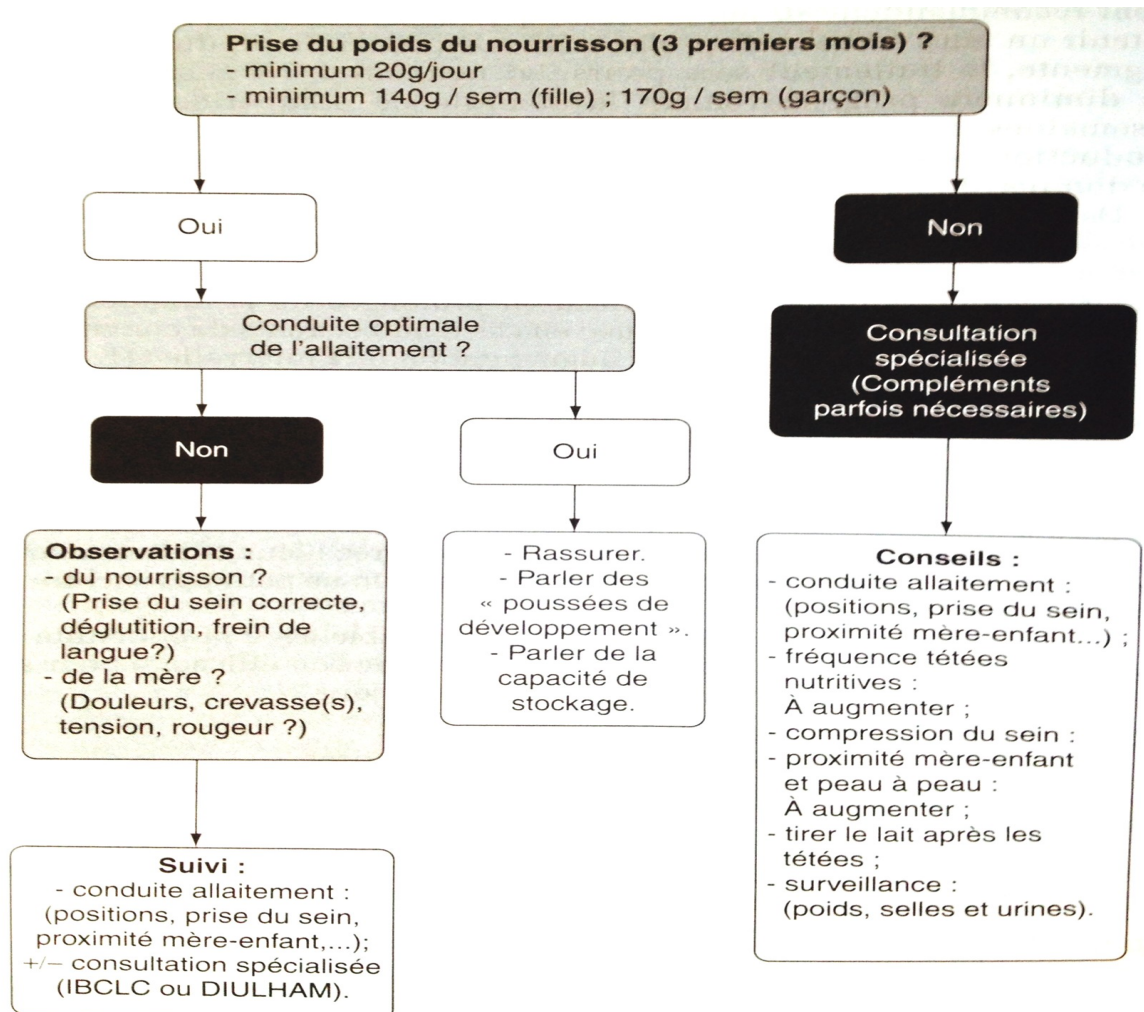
**Prise du poids du nourrisson (3 premiers mois) ?**
- minimum 20g/jour
- minimum 140g / sem (fille) ; 170g / sem (garçon)

Oui

Non

Conduite optimale de l'allaitement ?

Consultation spécialisée (Compléments parfois nécessaires)

Non

Oui

**Observations :**
- du nourrisson ? (Prise du sein correcte, déglutition, frein de langue?)
- de la mère ? (Douleurs, crevasse(s), tension, rougeur ?)

- Rassurer.
- Parler des « poussées de développement ».
- Parler de la capacité de stockage.

**Conseils :**
- conduite allaitement : (positions, prise du sein, proximité mère-enfant...) ;
- fréquence tétées nutritives : À augmenter ;
- compression du sein :
- proximité mère-enfant et peau à peau : À augmenter ;
- tirer le lait après les tétées ;
- surveillance : (poids, selles et urines).

**Suivi :**
- conduite allaitement : (positions, prise du sein, proximité mère-enfant,...);
+/− consultation spécialisée (IBCLC ou DIULHAM).